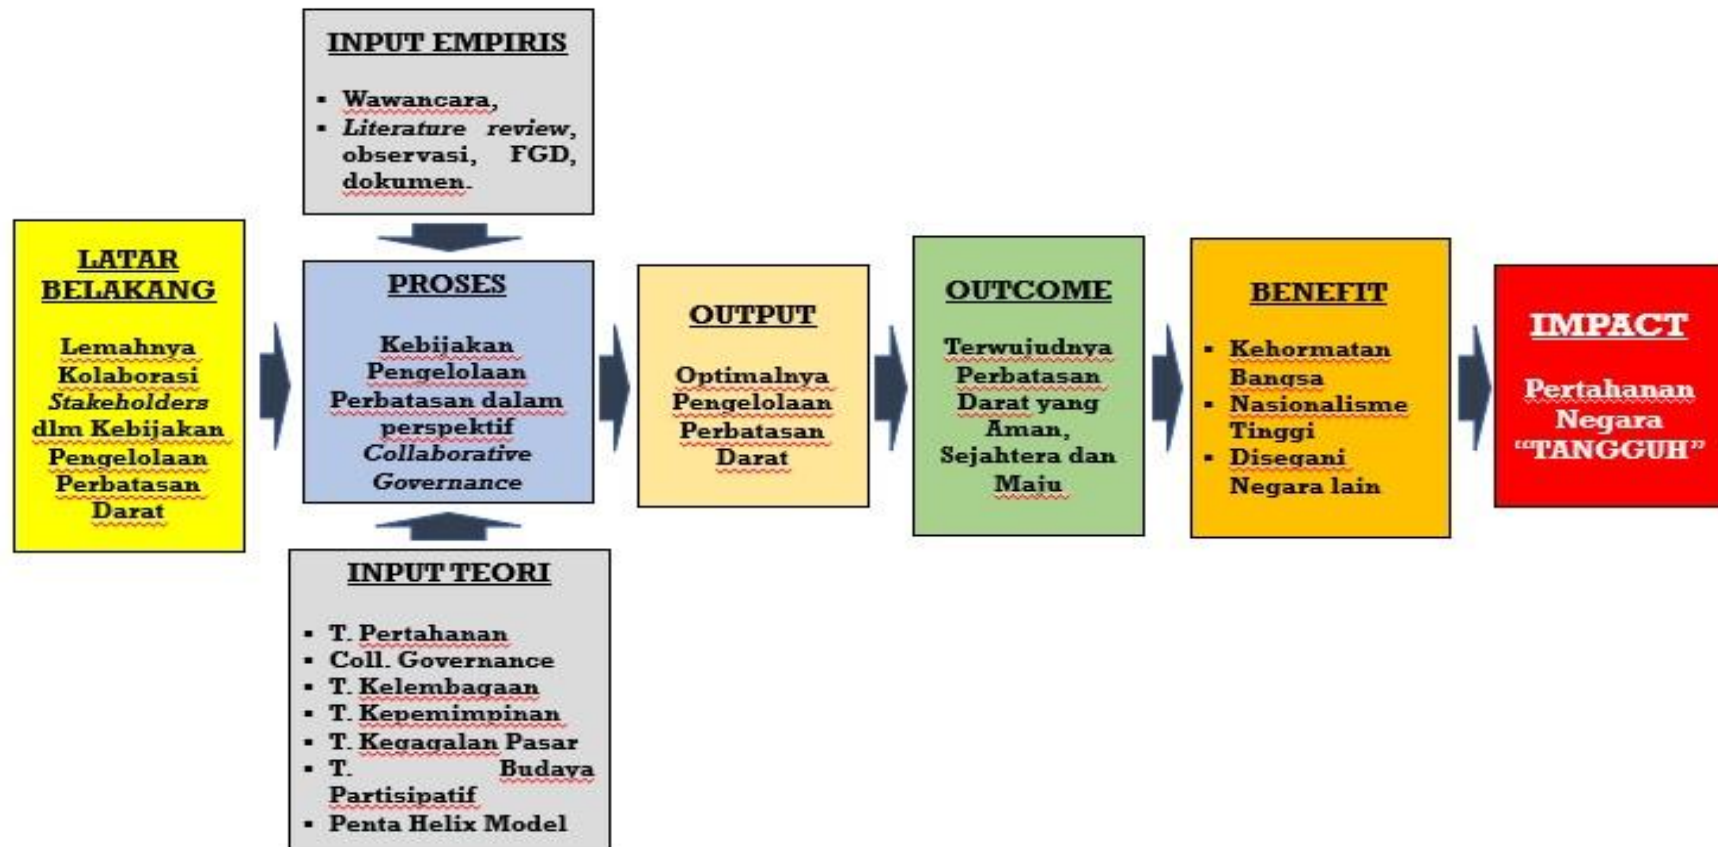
INPUT EMPIRIS

- Wawancara,
- *Literature review*, observasi, FGD, dokumen.

LATAR BELAKANG

Lemahnya Kolaborasi *Stakeholders* dlm Kebijakan Pengelolaan Perbatasan Darat

PROSES

Kebijakan Pengelolaan Perbatasan dalam perspektif *Collaborative Governance*

OUTPUT

Optimalnya Pengelolaan Perbatasan Darat

OUTCOME

Terwujudnya Perbatasan Darat yang Aman, Sejahtera dan Maju

BENEFIT

- Kehormatan Bangsa
- Nasionalisme Tinggi
- Disegani Negara lain

IMPACT

Pertahanan Negara "TANGGUH"

INPUT TEORI

- T. Pertahanan
- Coll. Governance
- T. Kelembagaan
- T. Kepemimpinan
- T. Kegagalan Pasar
- T. Budaya Partisipatif
- Penta Helix Model